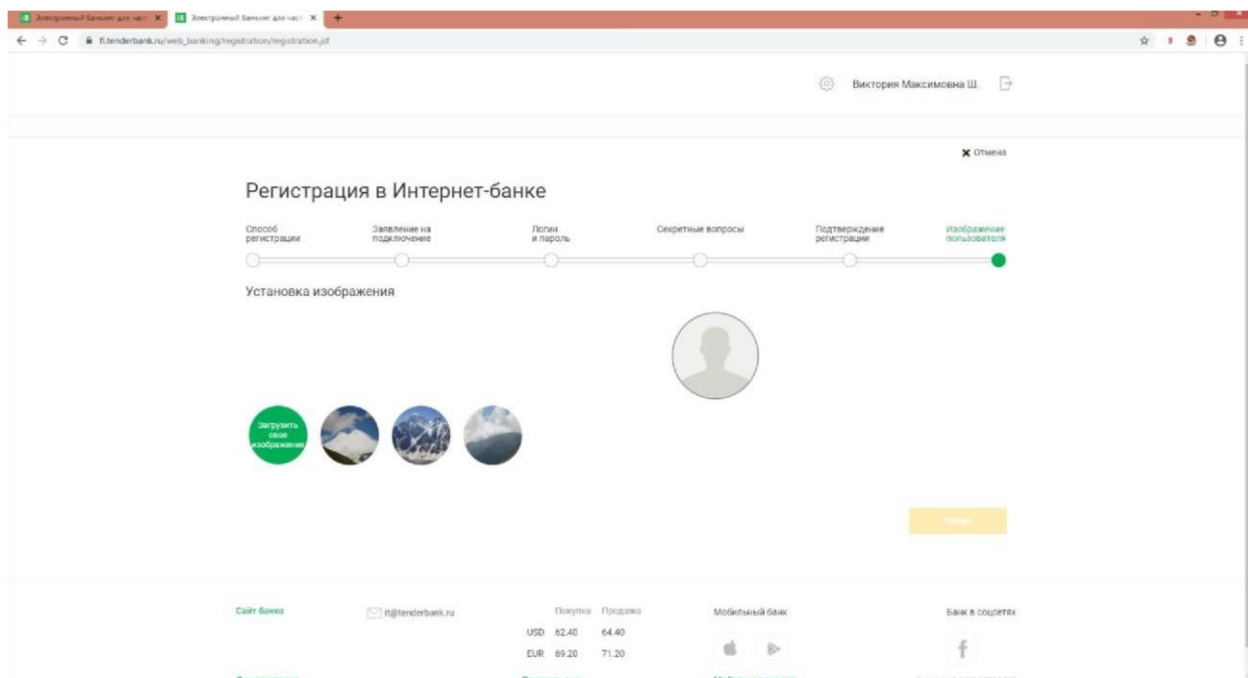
Электронный Банкинг для част ×
Электронный Банкинг для част ×
fl.tenderbank.ru/web_banking/registration/registration.jsf

Виктория Максимовна Ш.

× Отмена

Регистрация в Интернет-банке

Способ регистрации
Заявление на подключение
Логин и пароль
Секретные вопросы
Подтверждение регистрации
Изображение пользователя

Установка изображения

Загрузить свое изображение

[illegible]

Сайт банка
fl@tenderbank.ru

| | Покупка | Продажа |
|---|---|---|
| USD | 62.40 | 64.40 |
| EUR | 69.20 | 71.20 |

Мобильный банк

Банк в соцсетях